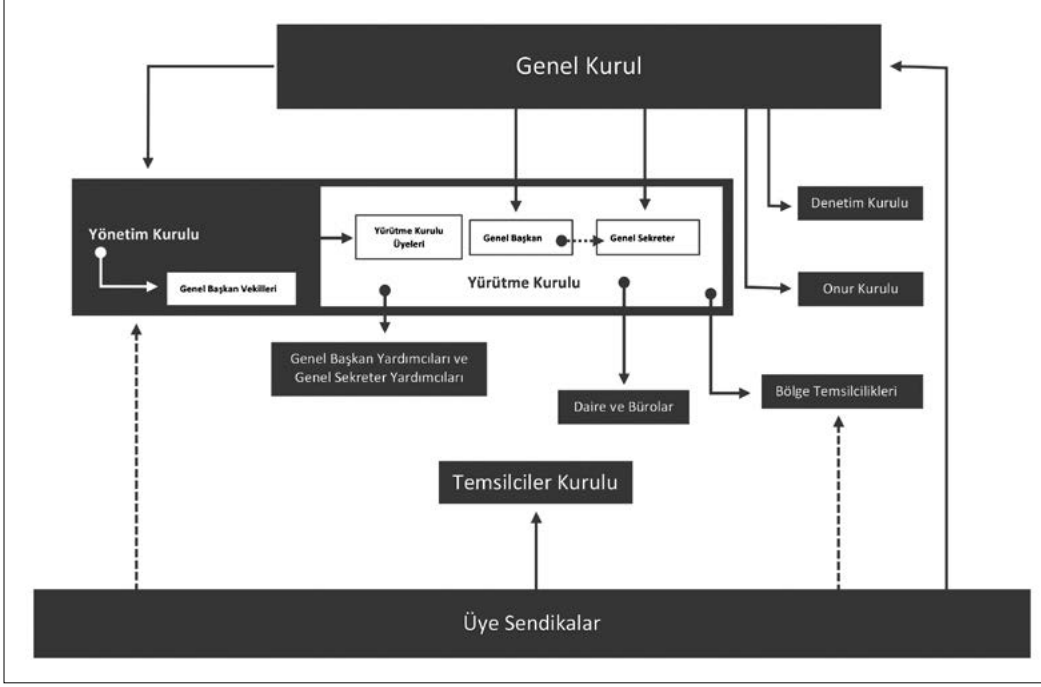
Genel Kurul

Yönetim Kurulu

Genel Başkan Vekilleri

Yürütme Kurulu Üyeleri

Genel Başkan

Genel Sekreter

Yürütme Kurulu

Denetim Kurulu

Onur Kurulu

Genel Başkan Yardımcıları ve Genel Sekreter Yardımcıları

Daire ve Bürolar

Bölge Temsilcilikleri

Temsilciler Kurulu

Üye Sendikalar